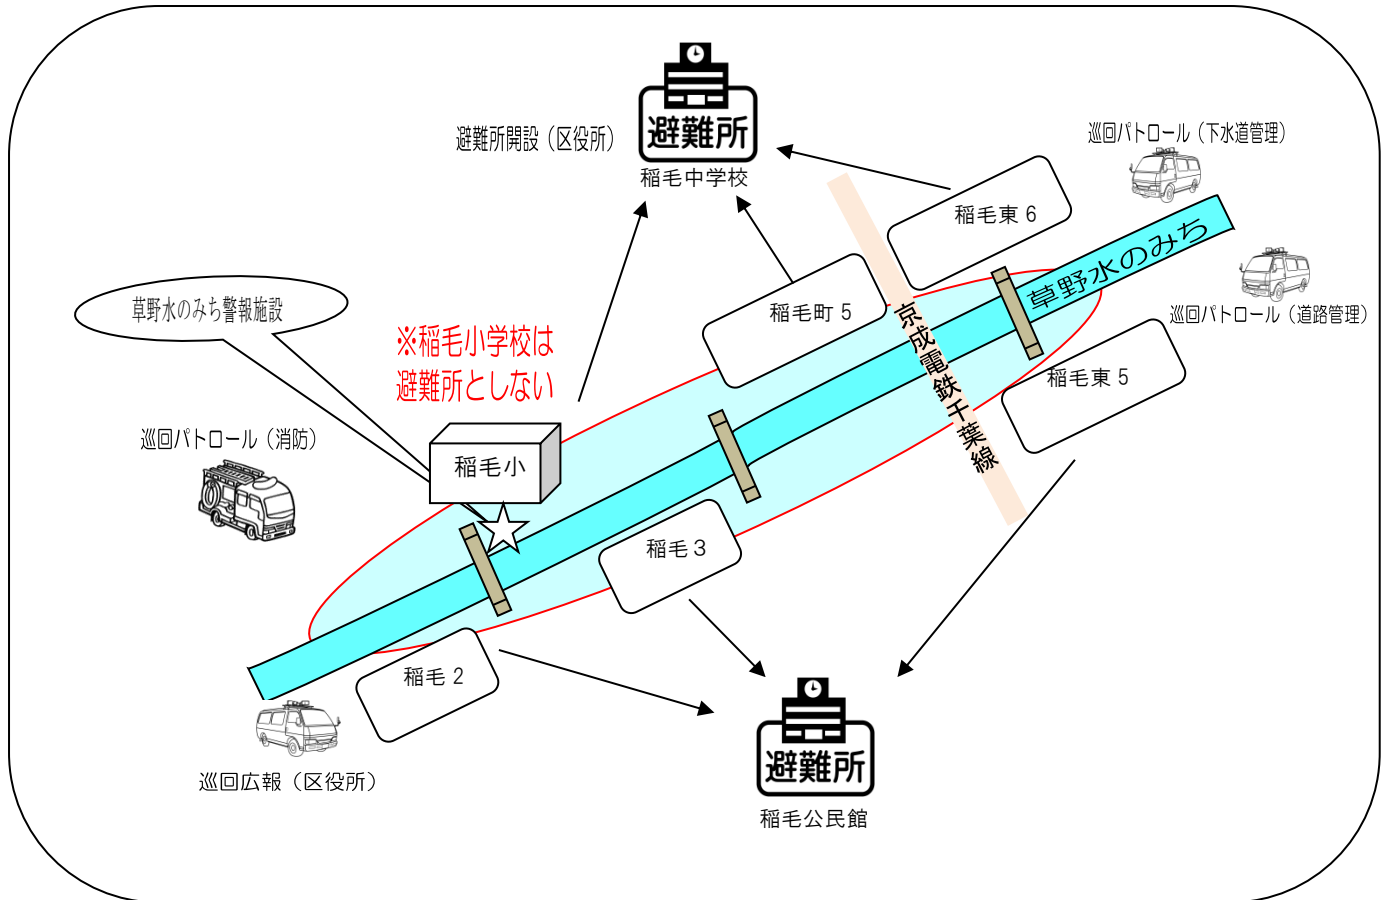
避難所開設（区役所）

避難所

稲毛中学校

巡回パトロール（下水道管理）

稲毛東 6

草野水のみち

巡回パトロール（道路管理）

草野水のみち警報施設

※稲毛小学校は
避難所としない

稲毛町 5

京成電鉄千葉線

稲毛東 5

巡回パトロール（消防）

稲毛小

稲毛 3

稲毛 2

巡回広報（区役所）

避難所

稲毛公民館